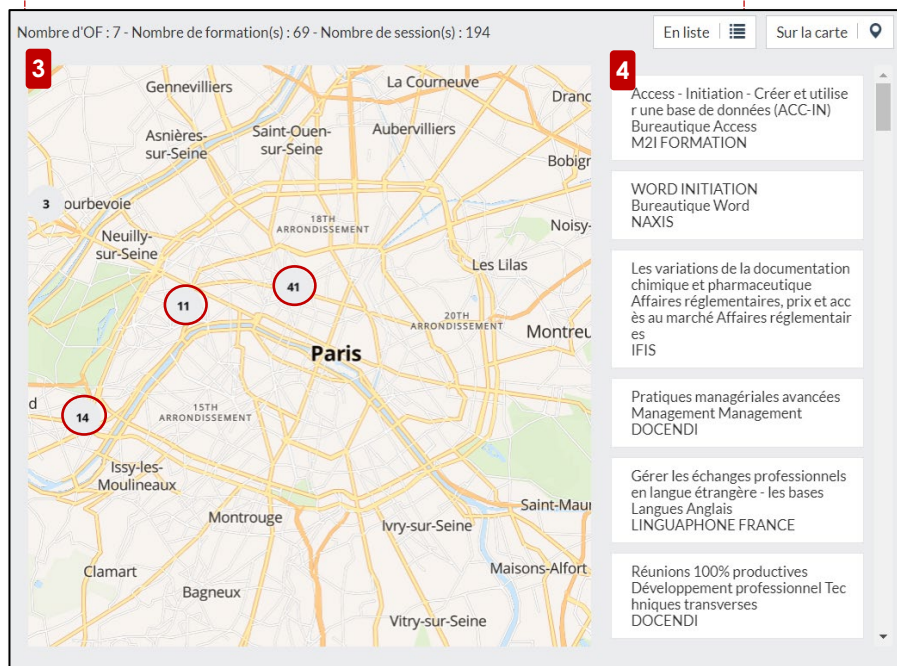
Nombre d'OF : 7 - Nombre de formation(s) : 69 - Nombre de session(s) : 194

En liste

Sur la carte

3

Gennevilliers
La Courneuve
Dranc
Asnières-sur-Seine
Saint-Ouen-sur-Seine
Aubervilliers
Bobign
3
ourbevoie
18TH ARRONDISSEMENT
Noisy-
Neuilly-sur-Seine
Les Lilas
41
11
20TH ARRONDISSEMENT
Montreu
Paris
d
14
15TH ARRONDISSEMENT
Issy-les-Moulineaux
Saint-Maur
Montrouge
Ivry-sur-Seine
Clamart
Maisons-Alfort
Bagneux
Vitry-sur-Seine

4

Access - Initiation - Créer et utiliser une base de données (ACC-IN)
Bureautique Access
M2I FORMATION

WORD INITIATION
Bureautique Word
NAXIS

Les variations de la documentation chimique et pharmaceutique
Affaires réglementaires, prix et accès au marché Affaires réglementaires
IFIS

Pratiques managériales avancées
Management Management
DOCENDI

Gérer les échanges professionnels en langue étrangère - les bases
Langues Anglais
LINGUAPHONE FRANCE

Réunions 100% productives
Développement professionnel Techniques transverses
DOCENDI